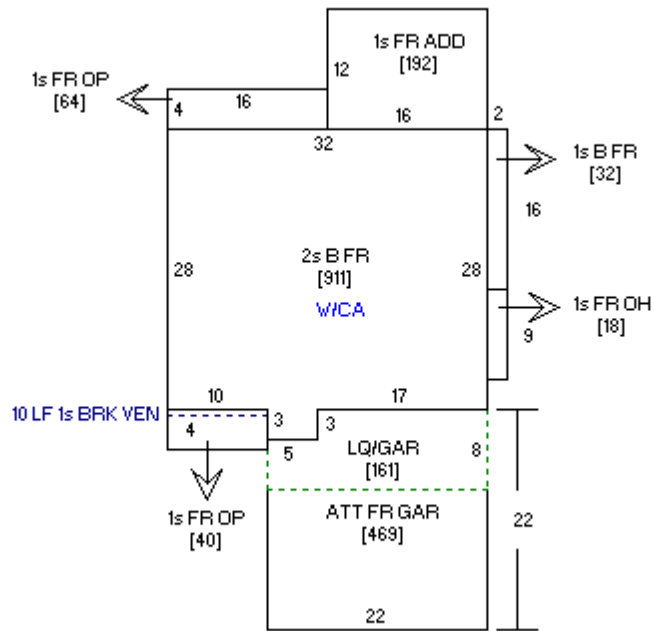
1s FR ADD
[192]

12

1s FR OP
[64]

4

16

16

2

32

1s B FR
[32]

16

2s B FR
[911]

28

28

W/CA

1s FR OH
[18]

9

10

17

10 LF 1s BRK VEN

4

3

3

5

LQ/GAR
[161]

8

1s FR OP
[40]

ATT FR GAR
[469]

22

22